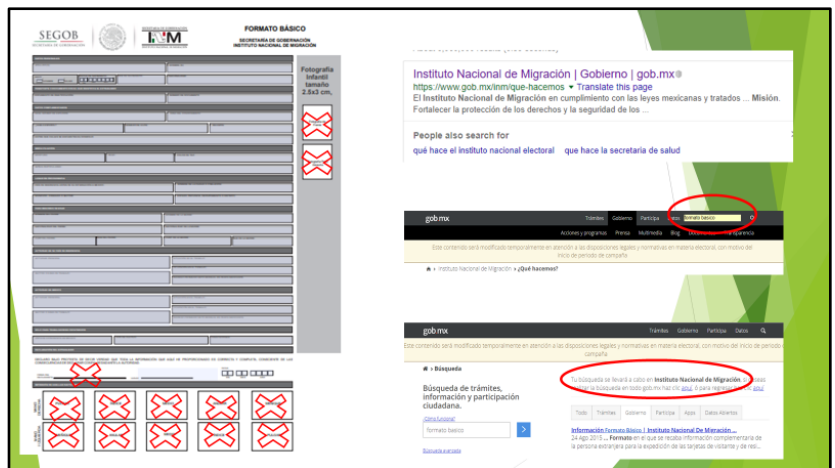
SEGOB
SECRETARÍA DE GOBERNACIÓN

INM

FORMATO BÁSICO
SECRETARÍA DE GOBERNACIÓN
INSTITUTO NACIONAL DE MIGRACIÓN

Fotografía infantil tamaño 2.5x3 cm.

Instituto Nacional de Migración | Gobierno | gob.mx
https://www.gob.mx/inm/que-hacemos ▾ Translate this page
El Instituto Nacional de Migración en cumplimiento con las leyes mexicanas y tratados ... Misión. Fortalecer la protección de los derechos y la seguridad de los ...

People also search for
qué hace el instituto nacional electoral   que hace la secretaria de salud

gob mx   Trámites   Gobierno   Participa   Datos   formato basico
Acciones y programas   Prensa   Multimedia   Blog   Documentos   Transparencia
Este contenido será modificado temporalmente en atención a las disposiciones legales y normativas en materia electoral, con motivo del inicio de periodo de campaña
Instituto Nacional de Migración › ¿Qué hacemos?

gob mx   Trámites   Gobierno   Participa   Datos
Este contenido será modificado temporalmente en atención a las disposiciones legales y normativas en materia electoral, con motivo del inicio de periodo de campaña
› Búsqueda
Búsqueda de trámites, información y participación ciudadana.
¿Cómo funciona?
formato basico
Búsqueda avanzada
Tu búsqueda se llevará a cabo en Instituto Nacional de Migración. Si deseas realizar la búsqueda en todo gob.mx haz clic aquí, ó para regresar haz clic aquí
Todo   Trámites   Gobierno   Participa   Apps   Datos Abiertos
Información Formato Básico | Instituto Nacional de Migración ...
24 Ago 2015 ... Formato en el que se recaba información complementaria de la persona extranjera para la expedición de las tarjetas de visitante y de resi...